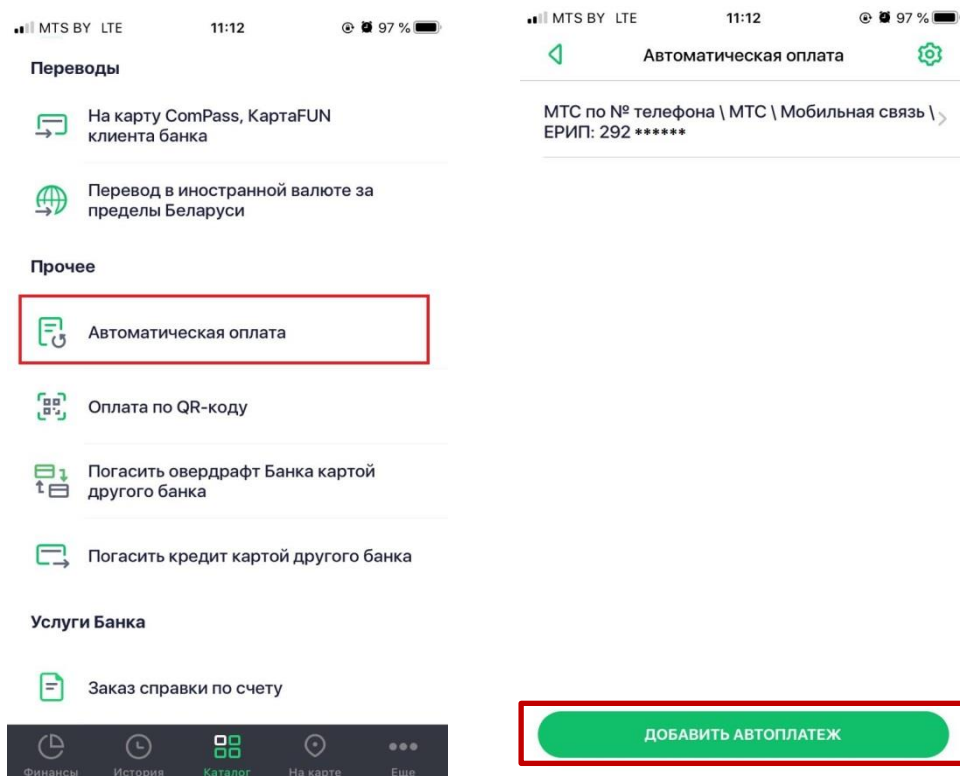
MTS BY LTE 11:12 97 %

Переводы

На карту ComPass, КартаFUN клиента банка

Перевод в иностранной валюте за пределы Беларуси

Прочее

Автоматическая оплата

Оплата по QR-коду

Погасить овердрафт Банка картой другого банка

Погасить кредит картой другого банка

Услуги Банка

Заказ справки по счету

Финансы История Каталог На карте Еще

MTS BY LTE 11:12 97 %

Автоматическая оплата

МТС по № телефона \ МТС \ Мобильная связь \ ЕРИП: 292 ******

ДОБАВИТЬ АВТОПЛАТЕЖ